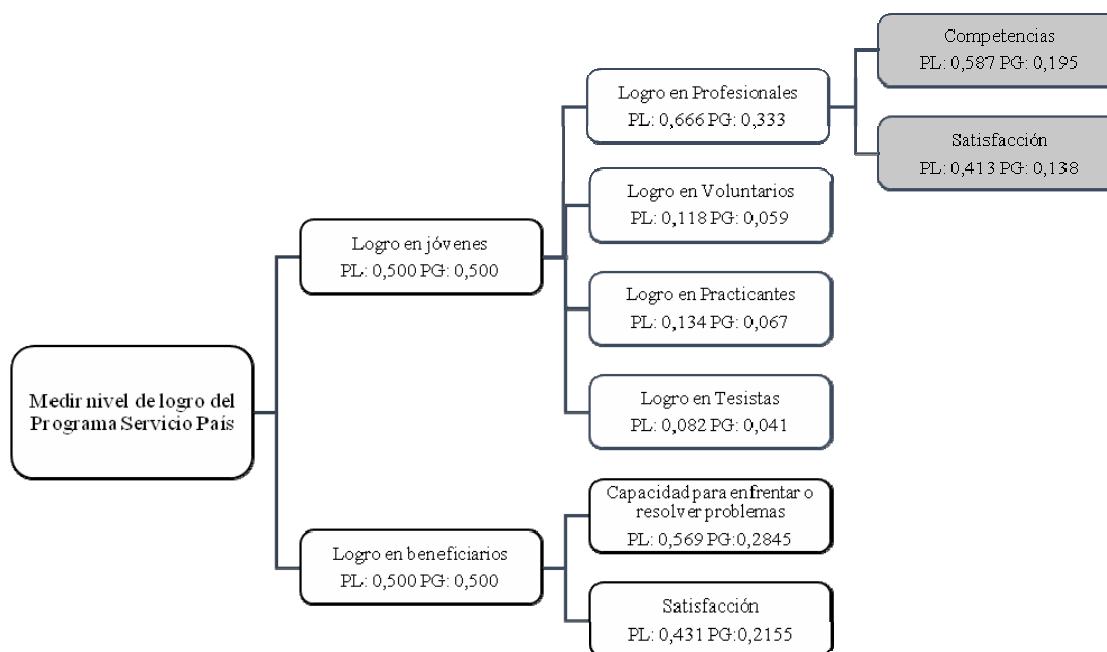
Medir nivel de logro del Programa Servicio País

Logro en jóvenes
PL: 0,500 PG: 0,500

Logro en Profesionales
PL: 0,666 PG: 0,333

Competencias
PL: 0,587 PG: 0,195

Satisfacción
PL: 0,413 PG: 0,138

Logro en Voluntarios
PL: 0,118 PG: 0,059

Logro en Practicantes
PL: 0,134 PG: 0,067

Logro en Tesistas
PL: 0,082 PG: 0,041

Logro en beneficiarios
PL: 0,500 PG: 0,500

Capacidad para enfrentar o resolver problemas
PL: 0,569 PG:0,2845

Satisfacción
PL: 0,431 PG:0,2155